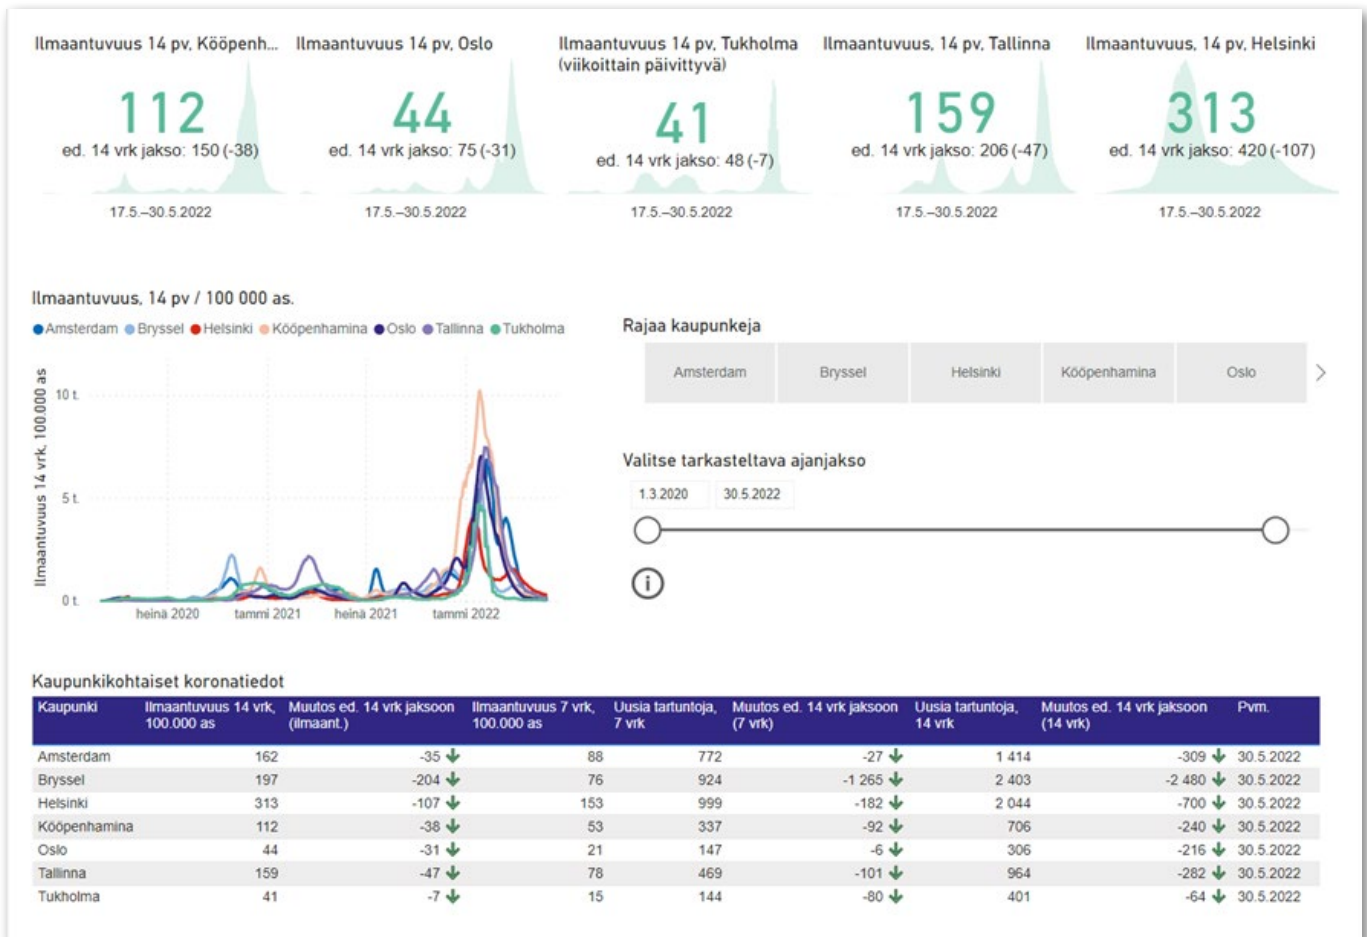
Ilmaantuvuus 14 pv, Kööpenh...

112

ed. 14 vrk jakso: 150 (-38)

17.5.–30.5.2022

Ilmaantuvuus 14 pv, Oslo

44

ed. 14 vrk jakso: 75 (-31)

17.5.–30.5.2022

Ilmaantuvuus 14 pv, Tukholma (viikoittain päivittyvä)

41

ed. 14 vrk jakso: 48 (-7)

17.5.–30.5.2022

Ilmaantuvuus, 14 pv, Tallinna

159

ed. 14 vrk jakso: 206 (-47)

17.5.–30.5.2022

Ilmaantuvuus, 14 pv, Helsinki

313

ed. 14 vrk jakso: 420 (-107)

17.5.–30.5.2022

Ilmaantuvuus, 14 pv / 100 000 as.

Amsterdam Bryssel Helsinki Kööpenhamina Oslo Tallinna Tukholma

Ilmaantuvuus 14 vrk, 100.000 as

10 t.
5 t.
0 t.

heinä 2020 tammi 2021 heinä 2021 tammi 2022

Rajaa kaupunkeja

Amsterdam Bryssel Helsinki Kööpenhamina Oslo

Valitse tarkasteltava ajanjakso

1.3.2020 30.5.2022

Kaupunkikohtaiset koronatiedot

| Kaupunki | Ilmaantuvuus 14 vrk, 100.000 as | Muutos ed. 14 vrk jaksoon (ilmaant.) | Ilmaantuvuus 7 vrk, 100.000 as | Uusia tartuntoja, 7 vrk | Muutos ed. 14 vrk jaksoon (7 vrk) | Uusia tartuntoja, 14 vrk | Muutos ed. 14 vrk jaksoon (14 vrk) | Pvm. |
|---|---|---|---|---|---|---|---|---|
| Amsterdam | 162 | -35 | 88 | 772 | -27 | 1 414 | -309 | 30.5.2022 |
| Bryssel | 197 | -204 | 76 | 924 | -1 265 | 2 403 | -2 480 | 30.5.2022 |
| Helsinki | 313 | -107 | 153 | 999 | -182 | 2 044 | -700 | 30.5.2022 |
| Kööpenhamina | 112 | -38 | 53 | 337 | -92 | 706 | -240 | 30.5.2022 |
| Oslo | 44 | -31 | 21 | 147 | -6 | 306 | -216 | 30.5.2022 |
| Tallinna | 159 | -47 | 78 | 469 | -101 | 964 | -282 | 30.5.2022 |
| Tukholma | 41 | -7 | 15 | 144 | -80 | 401 | -64 | 30.5.2022 |